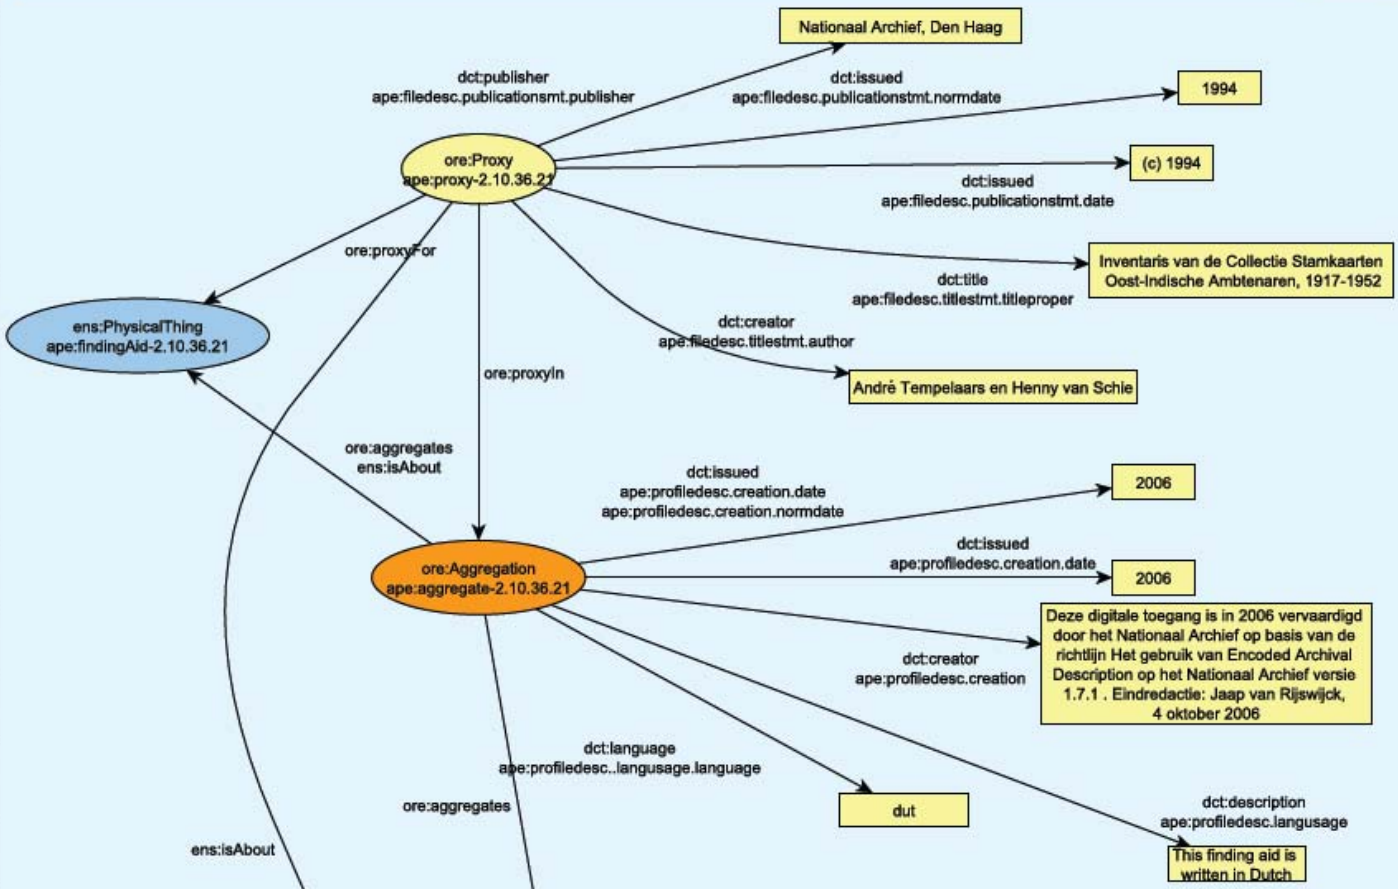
Nationaal Archief, Den Haag

dct:publisher
ape:filedesc.publicationsmt.publisher

dct:issued
ape:filedesc.publicationstmt.normdate

1994

ore:Proxy
ape:proxy-2.10.36.21

(c) 1994

dct:issued
ape:filedesc.publicationstmt.date

ore:proxyFor

Inventaris van de Collectie Stamkaarten Oost-Indische Ambtenaren, 1917-1952

dct:title
ape:filedesc.titlestmt.titleproper

ens:PhysicalThing
ape:findingAid-2.10.36.21

dct:creator
ape:filedesc.titlestmt.author

ore:proxyIn

André Tempelaars en Henny van Schie

ore:aggregates
ens:isAbout

dct:issued
ape:profiledesc.creation.date
ape:profiledesc.creation.normdate

2006

dct:issued
ape:profiledesc.creation.date

ore:Aggregation
ape:aggregate-2.10.36.21

2006

Deze digitale toegang is in 2006 vervaardigd door het Nationaal Archief op basis van de richtlijn Het gebruik van Encoded Archival Description op het Nationaal Archief versie 1.7.1 . Eindredactie: Jaap van Rijswijck, 4 oktober 2006

dct:creator
ape:profiledesc.creation

dct:language
ape:profiledesc..langusage.language

ore:aggregates

dut

dct:description
ape:profiledesc.langusage

ens:isAbout

This finding aid is written in Dutch